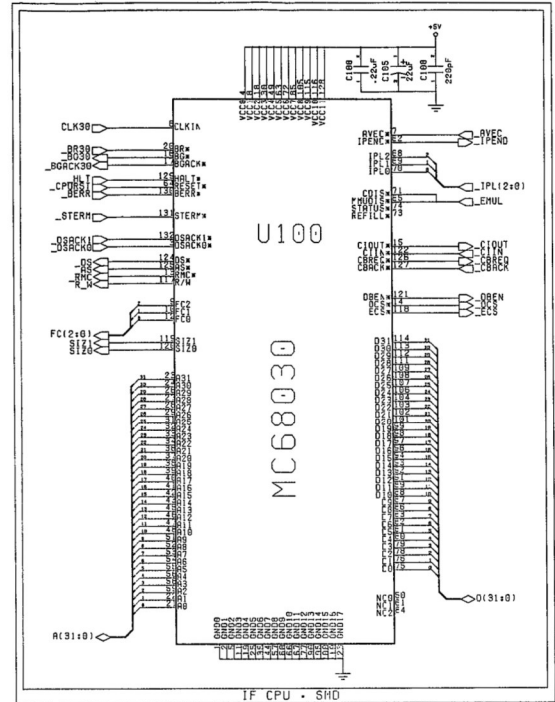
+5V
C108
.22uF
C105
.22uF
C106
220pF

VCC1
VCC2
VCC3
VCC4
VCC5
VCC6
VCC7
VCC8
VCC9
VCC10
VCC11

CLK30
CLKIN
BR30
BG30
BGACK30
BR*
BG*
BGACK*
HLT
CPURST
BERR
HALT*
RESET*
BERR*
STERM
STERM*
DSACK1
DSACK0
DSACK1*
DSACK0*
DS
AS
RMC
R_W
DS*
AS*
RMC*
R/W
FC2
FC1
FC0
FC(2:0)
SIZ1
SIZ0

AVEC
IPEND
AVEC*
IPEND*
IPL2
IPL1
IPL0
IPL(2:0)
CDIS
EMUL
MMUDIS
STATUS
REFILL
CIOUT
CIIN
CBREQ
CBACK
OBEN
OCS
ECS

U100
MC68030

A31
A30
A29
A28
A27
A26
A25
A24
A23
A22
A21
A20
A19
A18
A17
A16
A15
A14
A13
A12
A11
A10
A9
A8
A7
A6
A5
A4
A3
A2
A1
A0
A(31:0)

D31
D30
D29
D28
D27
D26
D25
D24
D23
D22
D21
D20
D19
D18
D17
D16
D15
D14
D13
D12
D11
D10
D9
D8
D7
D6
D5
D4
D3
D2
D1
D0
D(31:0)
NC0
NC1
NC2

GND1
GND2
GND3
GND4
GND5
GND6
GND7
GND8
GND9
GND10
GND11
GND12
GND13
GND14
GND15
GND16
GND17

IF CPU - SMD